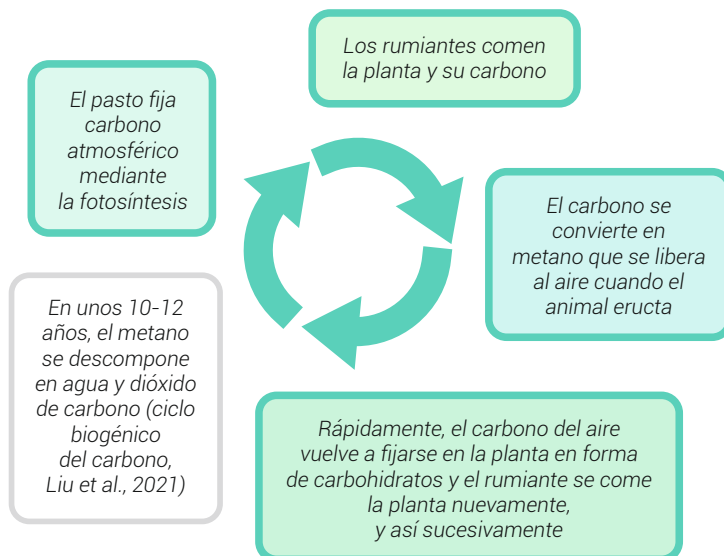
El pasto fija carbono atmosférico mediante la fotosíntesis

Los rumiantes comen la planta y su carbono

El carbono se convierte en metano que se libera al aire cuando el animal eructa

Rápidamente, el carbono del aire vuelve a fijarse en la planta en forma de carbohidratos y el rumiante se come la planta nuevamente, y así sucesivamente

En unos 10-12 años, el metano se descompone en agua y dióxido de carbono (ciclo biogénico del carbono, Liu et al., 2021)